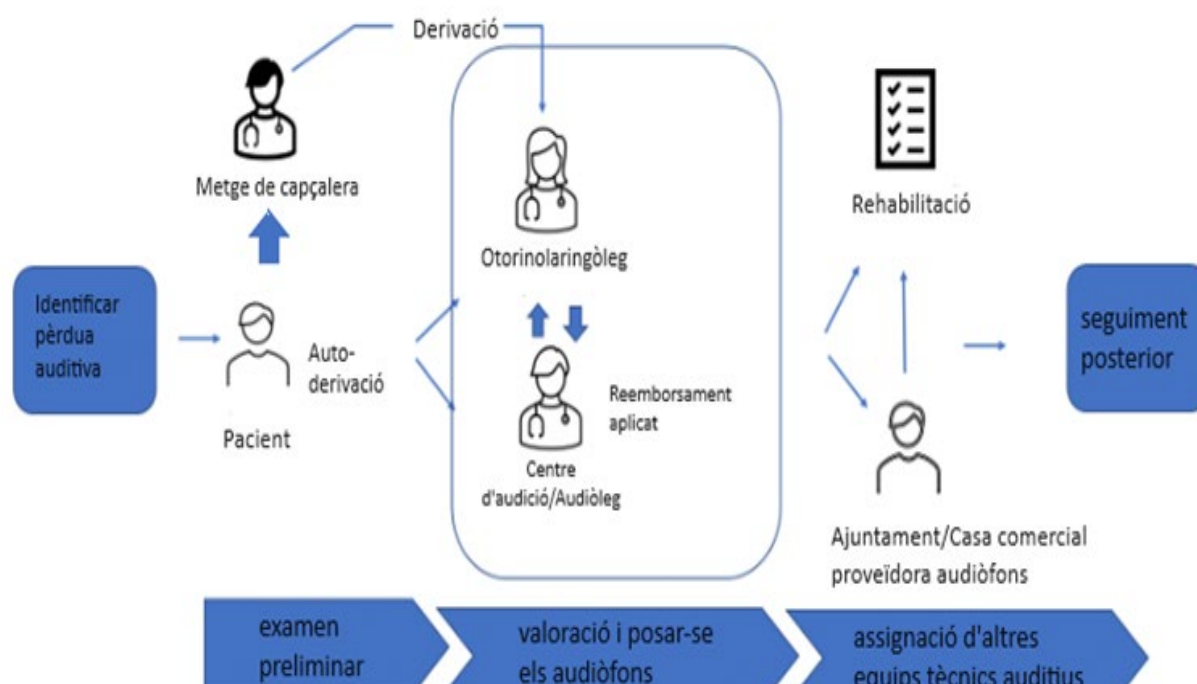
Derivació

Metge de capçalera

Otorinolaringòleg

Rehabilitació

Identificar pèrdua auditiva

Pacient

Auto-derivació

Reemborsament aplicat

Centre d'audició/Audiòleg

seguiment posterior

Ajuntament/Casa comercial proveïdora audiòfons

examen preliminar

valoració i posar-se els audiòfons

assignació d'altres equips tècnics auditius